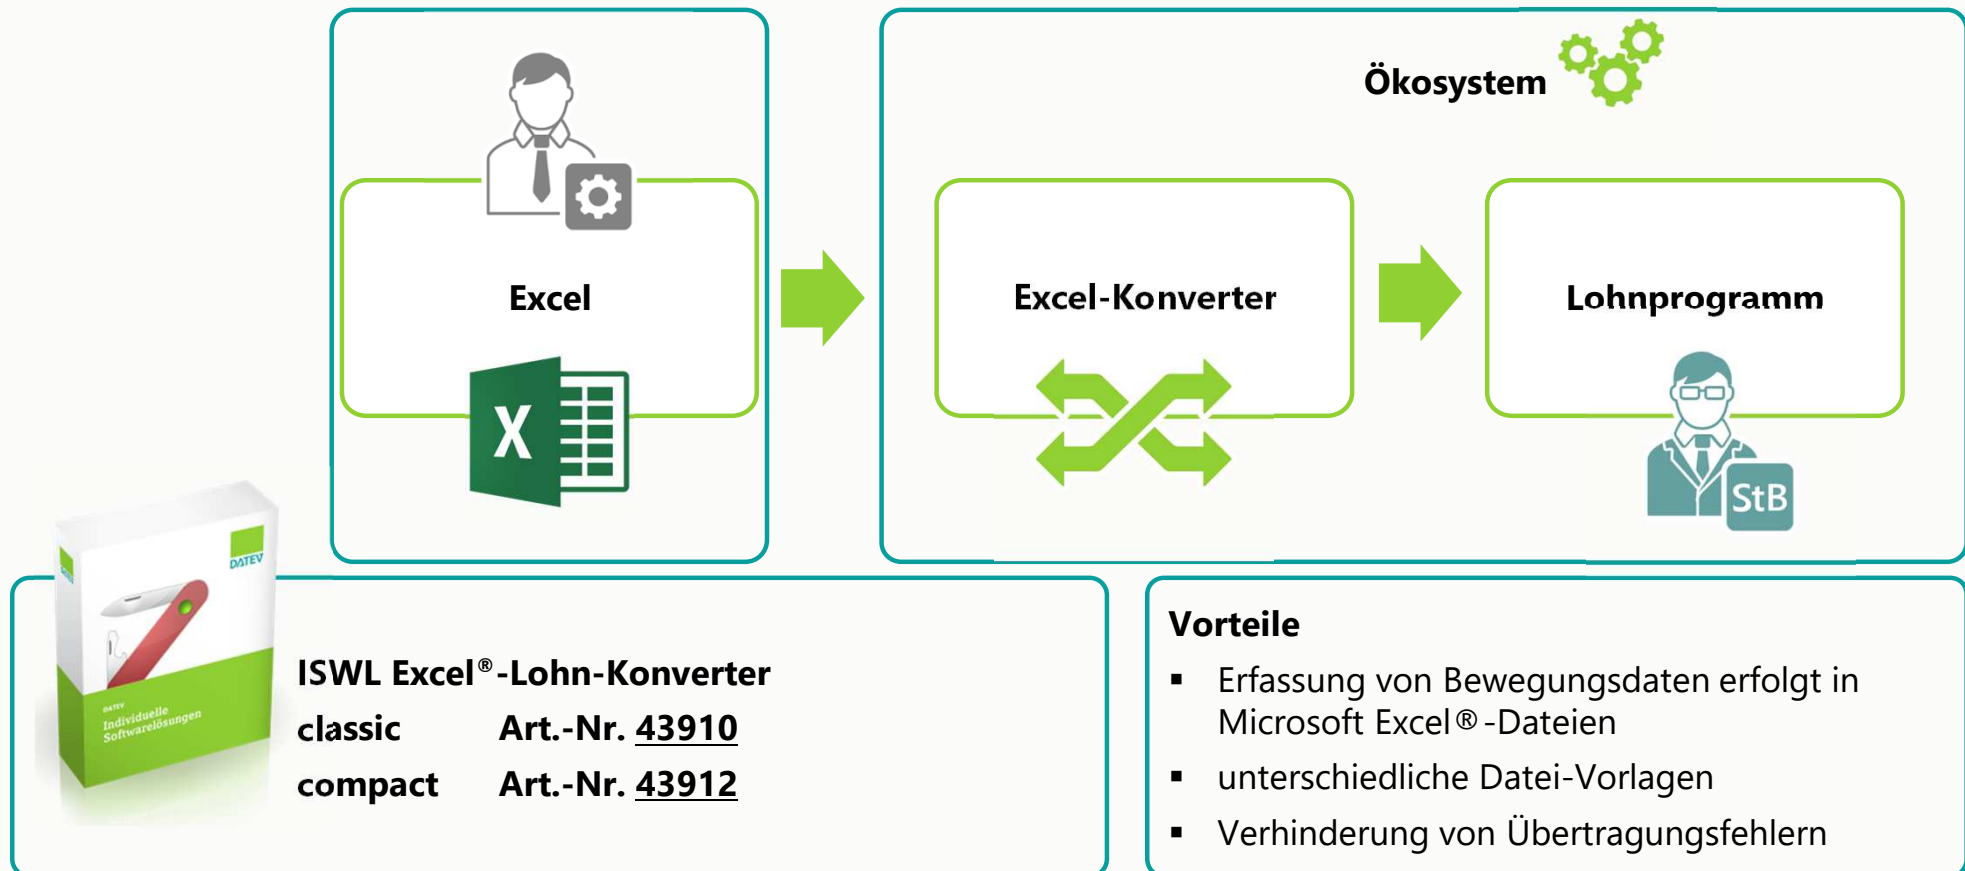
Excel

X

Ökosystem

Excel-Konverter

Lohnprogramm

StB

DATEV

DATEV
Individuelle Softwarelösungen

ISWL Excel®-Lohn-Konverter
classic Art.-Nr. 43910
compact Art.-Nr. 43912

Vorteile
▪ Erfassung von Bewegungsdaten erfolgt in Microsoft Excel®-Dateien
▪ unterschiedliche Datei-Vorlagen
▪ Verhinderung von Übertragungsfehlern